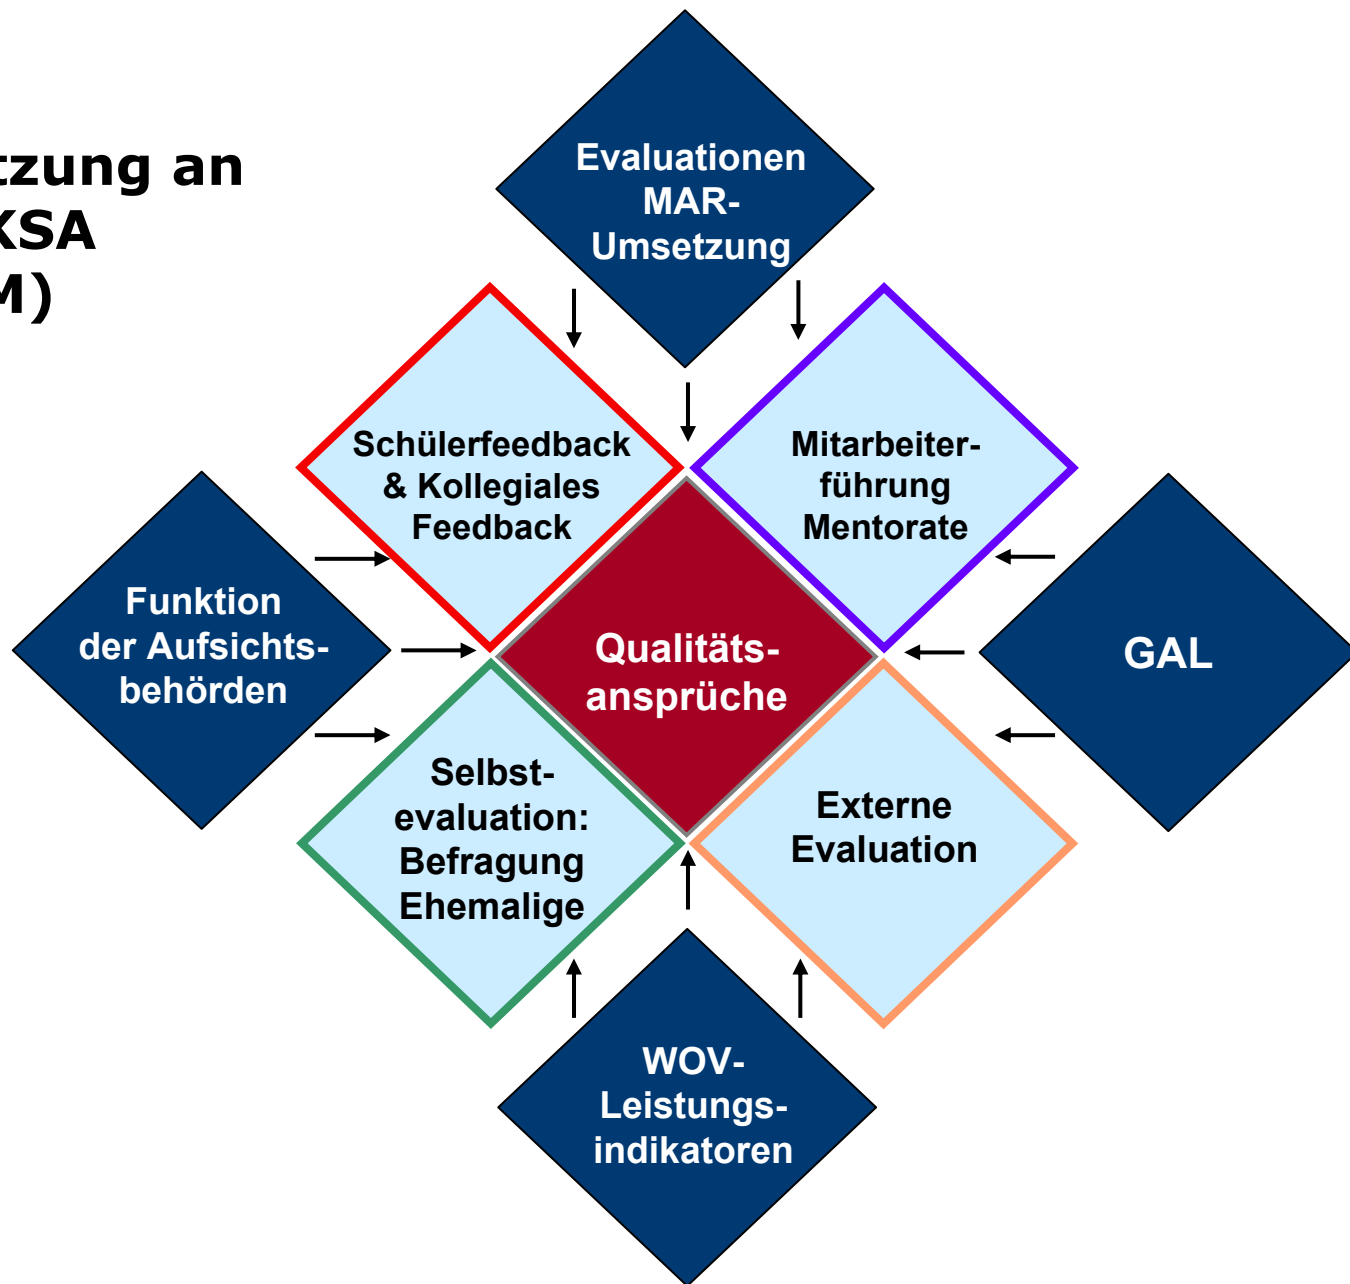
tzung an
KSA
M)

Evaluationen MAR-Umsetzung

Schülerfeedback & Kollegiales Feedback

Mitarbeiterführung Mentorate

Funktion der Aufsichtsbehörden

Qualitätsansprüche

GAL

Selbstevaluation: Befragung Ehemalige

Externe Evaluation

WOV-Leistungsindikatoren